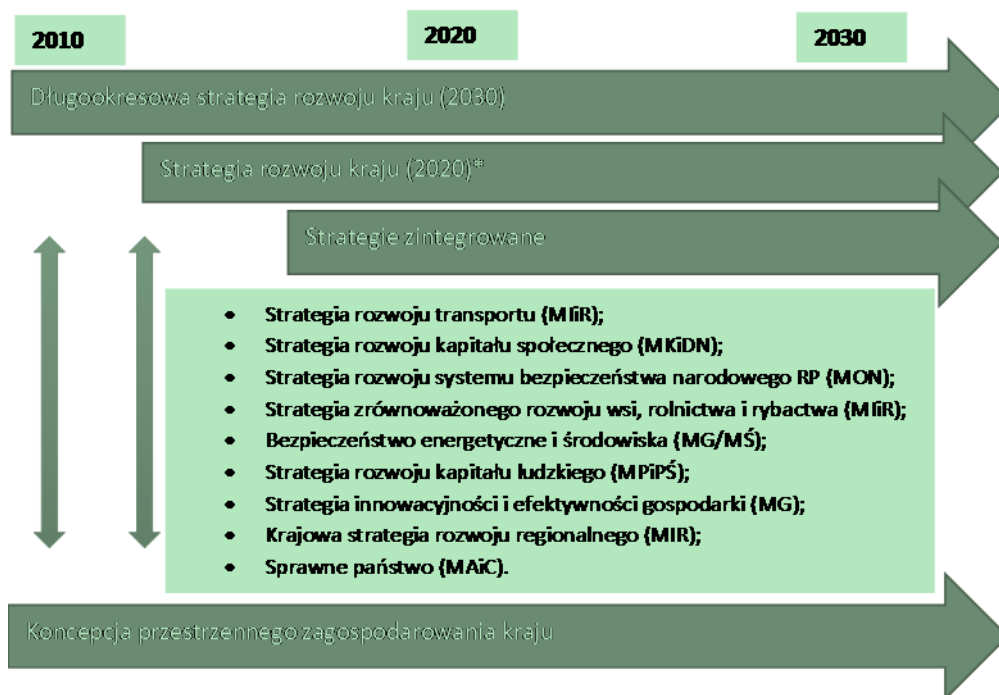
2010

2020

2030

Długookresowa strategia rozwoju kraju (2030)

Strategia rozwoju kraju (2020)*

Strategie zintegrowane

- Strategia rozwoju transportu (MIiR);
- Strategia rozwoju kapitału społecznego (MKiDN);
- Strategia rozwoju systemu bezpieczeństwa narodowego RP (MON);
- Strategia zrównoważonego rozwoju wsi, rolnictwa i rybactwa (MIiR);
- Bezpieczeństwo energetyczne i środowiska (MG/MŚ);
- Strategia rozwoju kapitału ludzkiego (MPiPŚ);
- Strategia innowacyjności i efektywności gospodarki (MG);
- Krajowa strategia rozwoju regionalnego (MIR);
- Sprawne państwo (MAiC).

Koncepcja przestrzennego zagospodarowania kraju